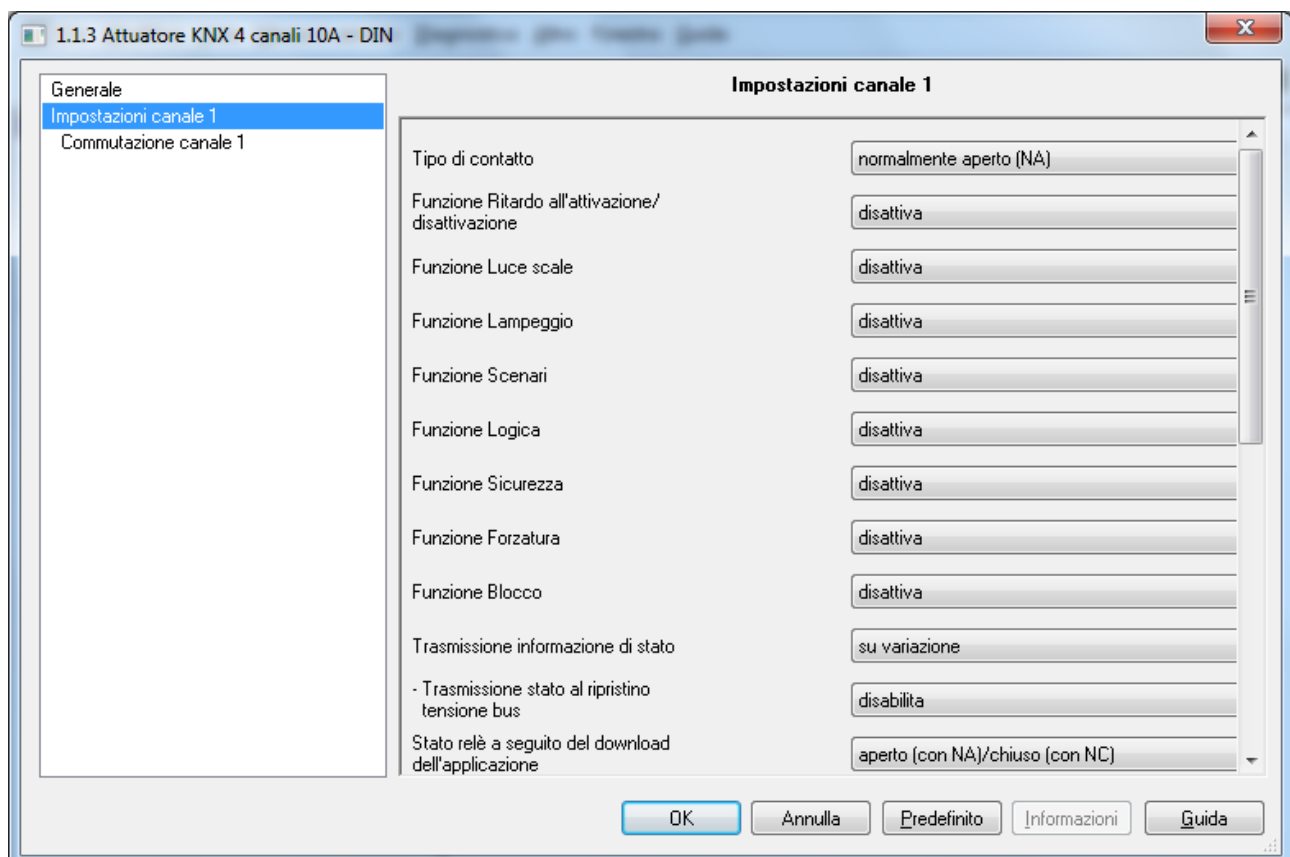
1.1.3 Attuatore KNX 4 canali 10A - DIN

Generale
Impostazioni canale 1
Commutazione canale 1

Impostazioni canale 1

Tipo di contatto | normalmente aperto (NA)
Funzione Ritardo all'attivazione/disattivazione | disattiva
Funzione Luce scale | disattiva
Funzione Lampeggio | disattiva
Funzione Scenari | disattiva
Funzione Logica | disattiva
Funzione Sicurezza | disattiva
Funzione Forzatura | disattiva
Funzione Blocco | disattiva
Trasmissione informazione di stato | su variazione
- Trasmissione stato al ripristino tensione bus | disabilita
Stato relè a seguito del download dell'applicazione | aperto (con NA)/chiuso (con NC)

OK
Annulla
Predefinito
Informazioni
Guida